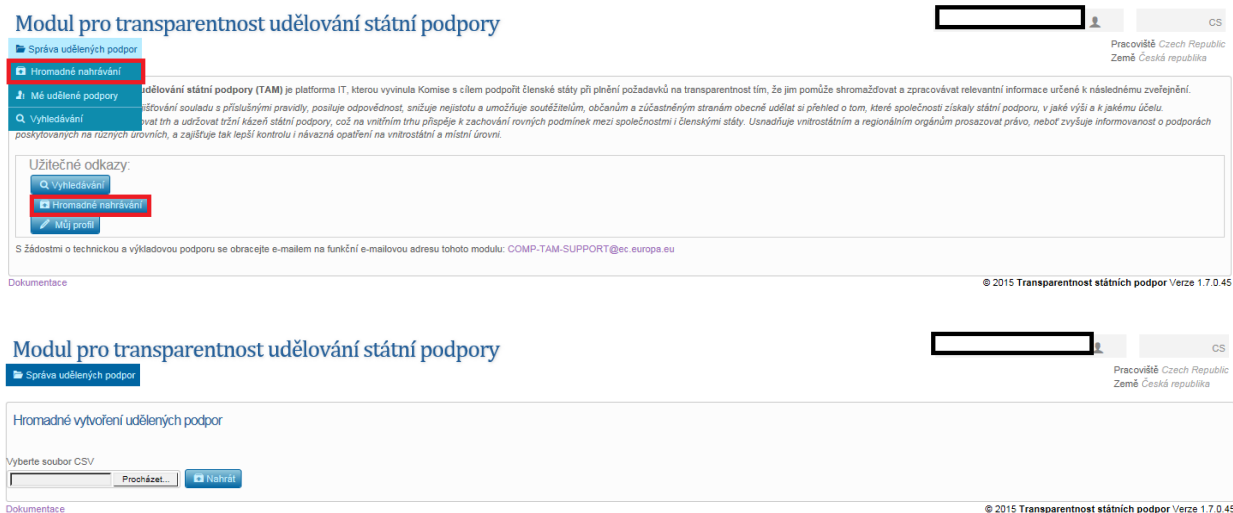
Modul pro transparentnost udělování státní podpory

CS

Pracoviště Czech Republic
Země Česká republika

Správa udělených podpor
Hromadné nahrávání
Mé udělené podpory
Vyhledávání

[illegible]udělování státní podpory (TAM) je platforma IT, kterou vyvinula Komise s cílem podpořit členské státy při plnění požadavků na transparentnost tím, že jim pomůže shromažďovat a zpracovávat relevantní informace určené k následnému zveřejnění.

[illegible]zjišťování souladu s příslušnými pravidly, posiluje odpovědnost, snižuje nejistotu a umožňuje soutěžitelům, občanům a zúčastněným stranám obecně udělat si přehled o tom, které společnosti získaly státní podporu, v jaké výši a k jakému účelu. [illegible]ovat trh a udržovat tržní kázeň státní podpory, což na vnitřním trhu přispěje k zachování rovných podmínek mezi společnostmi i členskými státy. Usnadňuje vnitrostátním a regionálním orgánům prosazovat právo, neboť zvyšuje informovanost o podporách poskytovaných na různých úrovních, a zajišťuje tak lepší kontrolu i návazná opatření na vnitrostátní a místní úrovni.

Užitečné odkazy:
Vyhledávání
Hromadné nahrávání
Můj profil

S žádostmi o technickou a výkladovou podporu se obracejte e-mailem na funkční e-mailovou adresu tohoto modulu: COMP-TAM-SUPPORT@ec.europa.eu

Dokumentace

© 2015 Transparentnost státních podpor Verze 1.7.0.45

Modul pro transparentnost udělování státní podpory

CS

Pracoviště Czech Republic
Země Česká republika

Správa udělených podpor

Hromadné vytvoření udělených podpor

Vyberte soubor CSV
Procházet...
Nahrát

Dokumentace

© 2015 Transparentnost státních podpor Verze 1.7.0.45